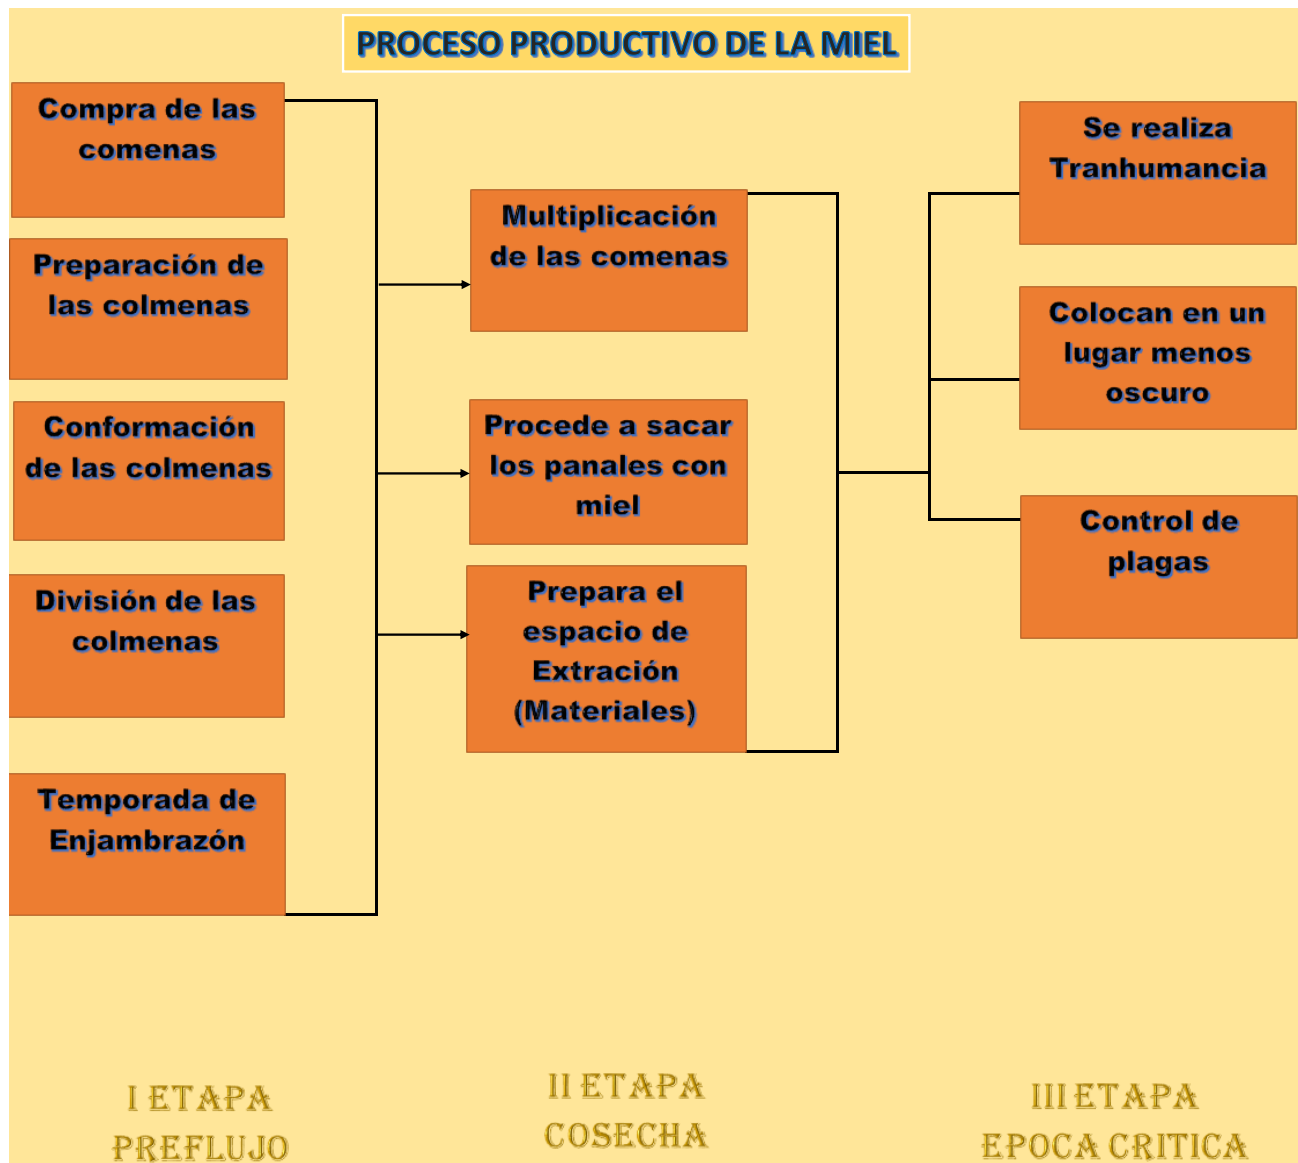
PROCESO PRODUCTIVO DE LA MIEL

Compra de las comenas

Preparación de las colmenas

Conformación de las colmenas

División de las colmenas

Temporada de Enjambrazón

Multiplicación de las comenas

Procede a sacar los panales con miel

Prepara el espacio de Extración (Materiales)

Se realiza Tranhumancia

Colocan en un lugar menos oscuro

Control de plagas

I ETAPA
PREFLUJO

II ETAPA
COSECHA

III ETAPA
EPOCA CRITICA